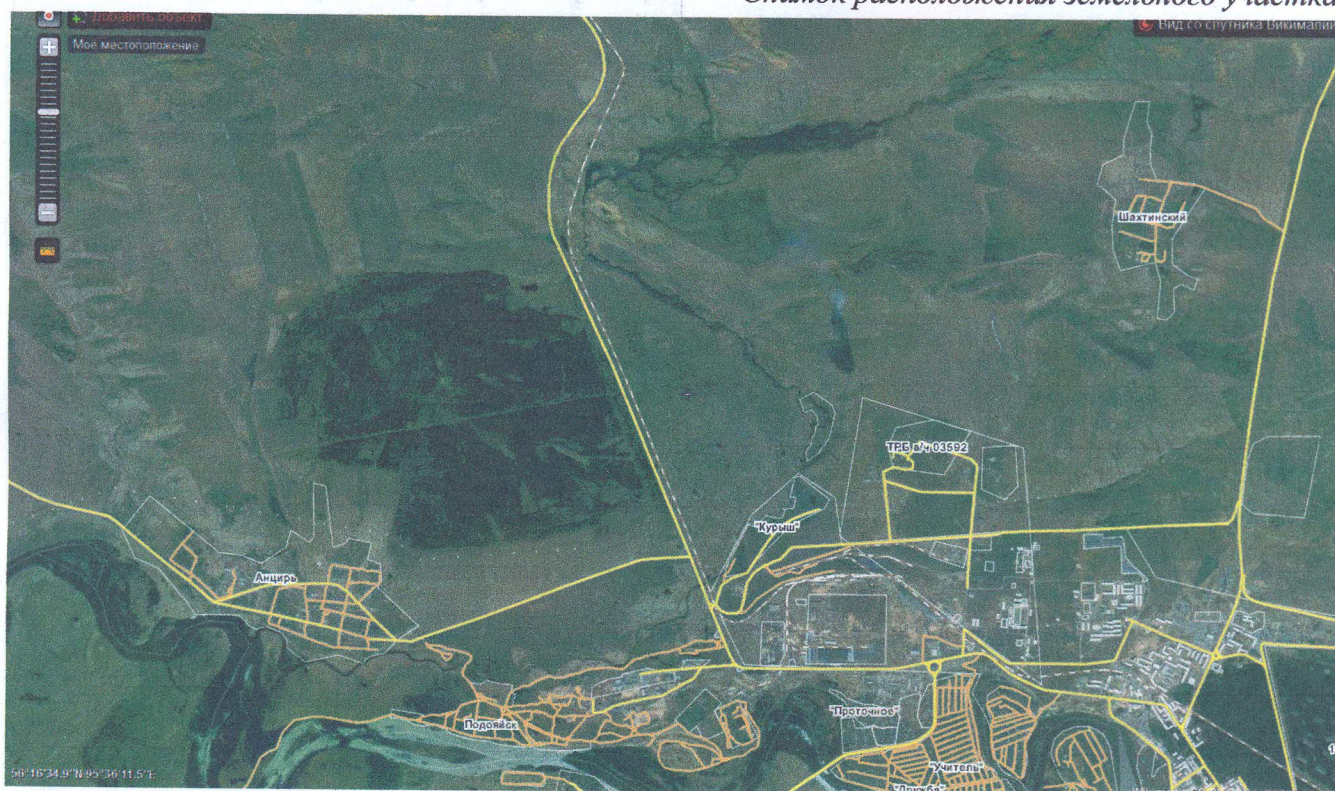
Снимок расположения земельного участка

Добавить объект

Мое местоположение

Вид со спутника Викимапия

Шахтинский

ТРБ в/ч 03592

"Курыш"

Анцирь

Подояйск

"Проточное"

"Учитель"

"Дружба"

56°16'34.9"N 95°36'11.5"E